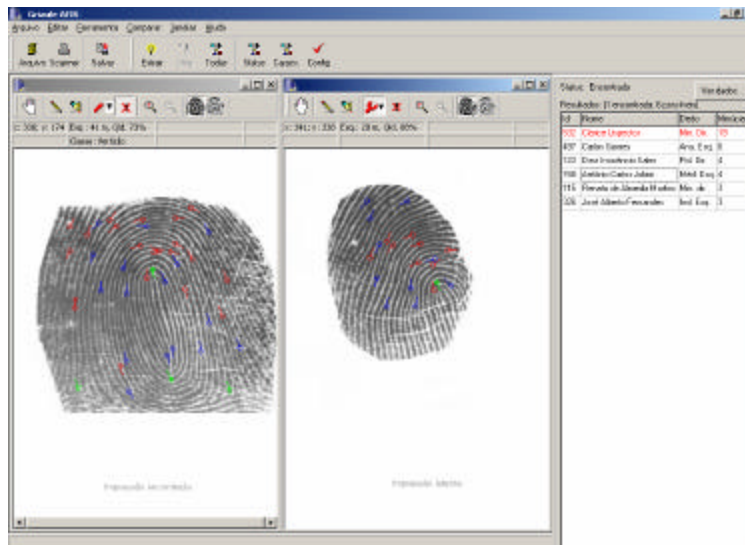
Griaule AFIS

Arquivo Editar Ferramenta Comparar Janelas Ajuda

Arquivo Scanner Salvar Extrair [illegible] Todas Status Expors Config

x: 336 y: 174 Exq.: 44 % Qld. 73%

Classe: Verticilo

x: 341 y: 330 Exq.: 28 % Qld. 65%

Status: Encontrada

Verdadeiro

Resultados: 6 encontrada Encontrada

| Id | Nome | Dedo | Medida |
|---|---|---|---|
| 502 | Gleice Linguister | Min. Dir. | 65 |
| 437 | Carlos Soares | Anu. Esq. | 8 |
| 133 | Davi Inocêncio Sales | Pol. Dir. | 4 |
| 158 | Antônio Carlos Julião | Médi. Esq. | 4 |
| 115 | Renata de Almeida Martins | Min. dir. | 3 |
| 326 | José Alberto Fernandes | Ind. Esq. | 3 |

Impressão Incorreta

Impressão latente